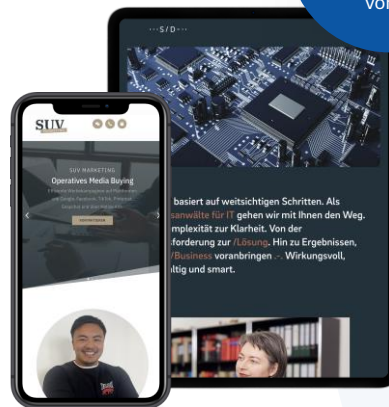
vo

S/D

basiert auf weitsichtigen Schritten. Als
sanwälte für IT gehen wir mit Ihnen den Weg.
mplexität zur Klarheit. Von der
forderung zur /Lösung. Hin zu Ergebnissen,
/Business voranbringen .-. Wirkungsvoll,
ltig und smart.

SUV

SUV MARKETING
Operatives Media Buying
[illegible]

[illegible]